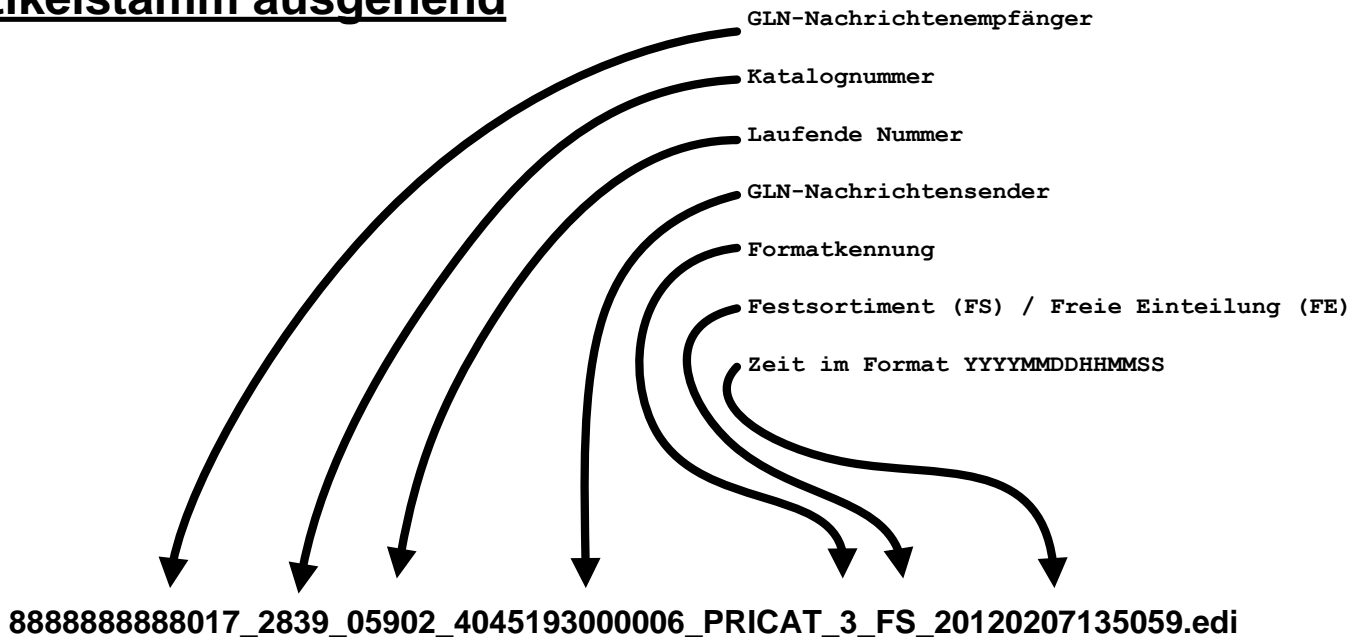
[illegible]tikelstamm ausgehend

GLN-Nachrichtenempfänger

Katalognummer

Laufende Nummer

GLN-Nachrichtensender

Formatkennung

Festsortiment (FS) / Freie Einteilung (FE)

Zeit im Format YYYYMMDDHHMMSS

8888888888017_2839_05902_4045193000006_PRICAT_3_FS_20120207135059.edi